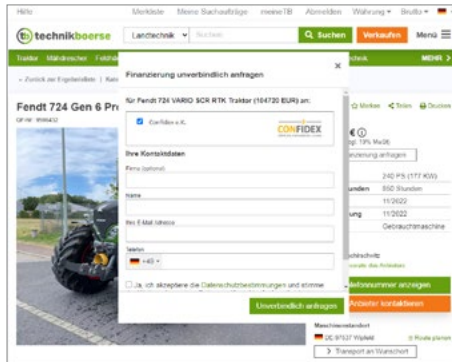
Hilfe Merkliste Meine Suchaufträge meineTB Abmelden Währung ▾ Brutto ▾

technikboerse Landtechnik ▾ Suchen Q Suchen Verkaufen Menü

Traktor Mähdrescher Feldh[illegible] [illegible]technik MEHR >

< Zurück zur Ergebnisliste | Kat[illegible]

Fendt 724 Gen 6 Pr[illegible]

☆ Merken < Teilen Drucken

€ ⓘ
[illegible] 19% MwSt)
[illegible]nzierung anfragen

240 PS (177 KW)
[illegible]nden 850 Stunden
11/2022
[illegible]ung 11/2022
Gebrauchtmaschine

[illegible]schutz

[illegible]fonnummer anzeigen
Anbieter kontaktieren

Maschinenstandort
DE 97537 Wipfeld
> Transport an Wunschort

Finanzierung unverbindlich anfragen ×

für Fendt 724 VARIO SCR RTK Traktor (104720 EUR) an:

Confidex e.K. CONFIDEX

Ihre Kontaktdaten

Firma (optional)

Name

Ihre E-Mail Adresse

Telefon
+49 ▾

Ja, ich akzeptiere die Datenschutzbestimmungen und stimme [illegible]

Unverbindlich anfragen